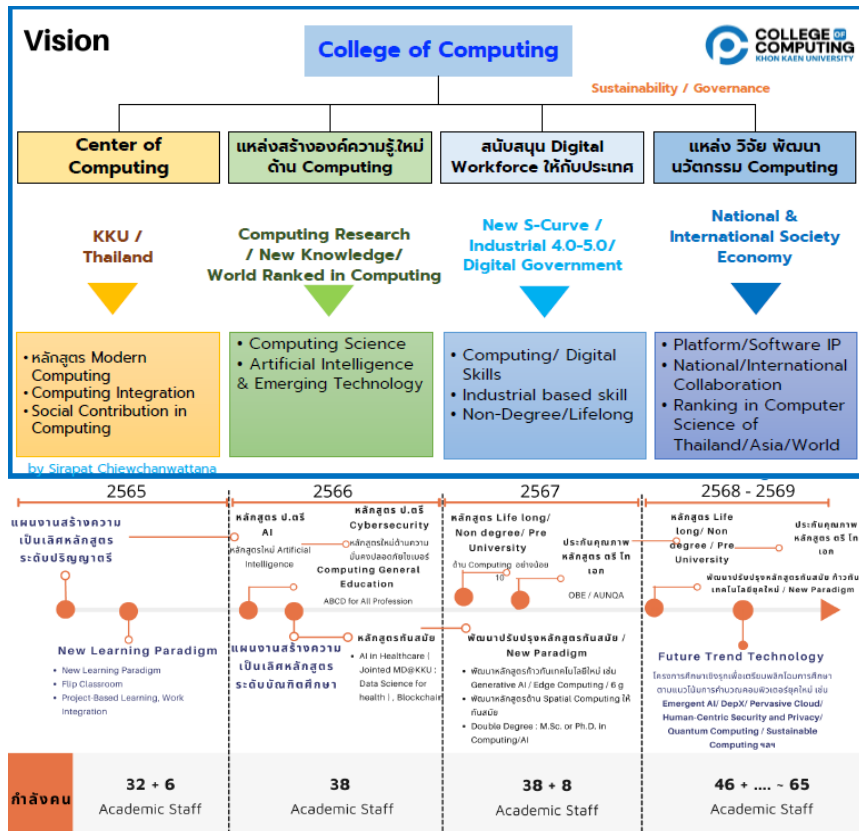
Vision

College of Computing

COLLEGE OF COMPUTING
KHON KAEN UNIVERSITY

Sustainability / Governance

Center of Computing

แหล่งสร้างองค์ความรู้ใหม่ ด้าน Computing

สนับสนุน Digital Workforce ให้กับประเทศ

แหล่ง วิจัย พัฒนา นวัตกรรม Computing

KKU / Thailand

Computing Research / New Knowledge/ World Ranked in Computing

New S-Curve / Industrial 4.0-5.0/ Digital Government

National & International Society Economy

• หลักสูตร Modern Computing
• Computing Integration
• Social Contribution in Computing

• Computing Science
• Artificial Intelligence & Emerging Technology

• Computing/ Digital Skills
• Industrial based skill
• Non-Degree/Lifelong

• Platform/Software IP
• National/International Collaboration
• Ranking in Computer Science of Thailand/Asia/World

by Sirapat Chiewchanwattana

2565

2566

2567

2568 - 2569

แผนงานสร้างความเป็นเลิศหลักสูตร ระดับปริญญาตรี

New Learning Paradigm
• New Learning Paradigm
• Flip Classroom
• Project-Based Learning, Work Integration

หลักสูตร ป.ตรี AI
หลักสูตรใหม่ Artificial Intelligence

หลักสูตร ป.ตรี Cybersecurity
หลักสูตรใหม่ด้านความมั่นคงปลอดภัยไซเบอร์

Computing General Education
ABCD for All Profession

แผนงานสร้างความเป็นเลิศหลักสูตร ระดับบัณฑิตศึกษา

หลักสูตรทันสมัย
• AI in Healthcare ( Jointed MD@KKU ; Data Science for health ) , Blockchain

หลักสูตร Life long/ Non degree/ Pre University
ด้าน Computing อย่างน้อย 10

ประกันคุณภาพ หลักสูตร ตรี โท เอก
OBE / AUNQA

พัฒนาปรับปรุงหลักสูตรทันสมัย / New Paradigm
• พัฒนาหลักสูตรก้าวทันเทคโนโลยีใหม่ เช่น Generative AI / Edge Computing / 6 g
• พัฒนาหลักสูตรด้าน Spatial Computing ให้ทันสมัย
• Double Degree : M.Sc. or Ph.D. in Computing/AI

หลักสูตร Life long/ Non degree/ Pre University

ประกันคุณภาพ หลักสูตร ตรี โท เอก

พัฒนาปรับปรุงหลักสูตรทันสมัย ก้าวทันเทคโนโลยีใหม่ / New Paradigm

Future Trend Technology
โครงการศึกษาเชิงรุกเพื่อเตรียมพลิกโฉมการศึกษาตามแนวโน้มการคำนวณคอมพิวเตอร์ยุคใหม่ เช่น
Emergent AI/ DepX/ Pervasive Cloud/ Human-Centric Security and Privacy/ Quantum Computing / Sustainable Computing ฯลฯ

| กำลังคน | 32 + 6 Academic Staff | 38 Academic Staff | 38 + 8 Academic Staff | 46 + .... ~ 65 Academic Staff |